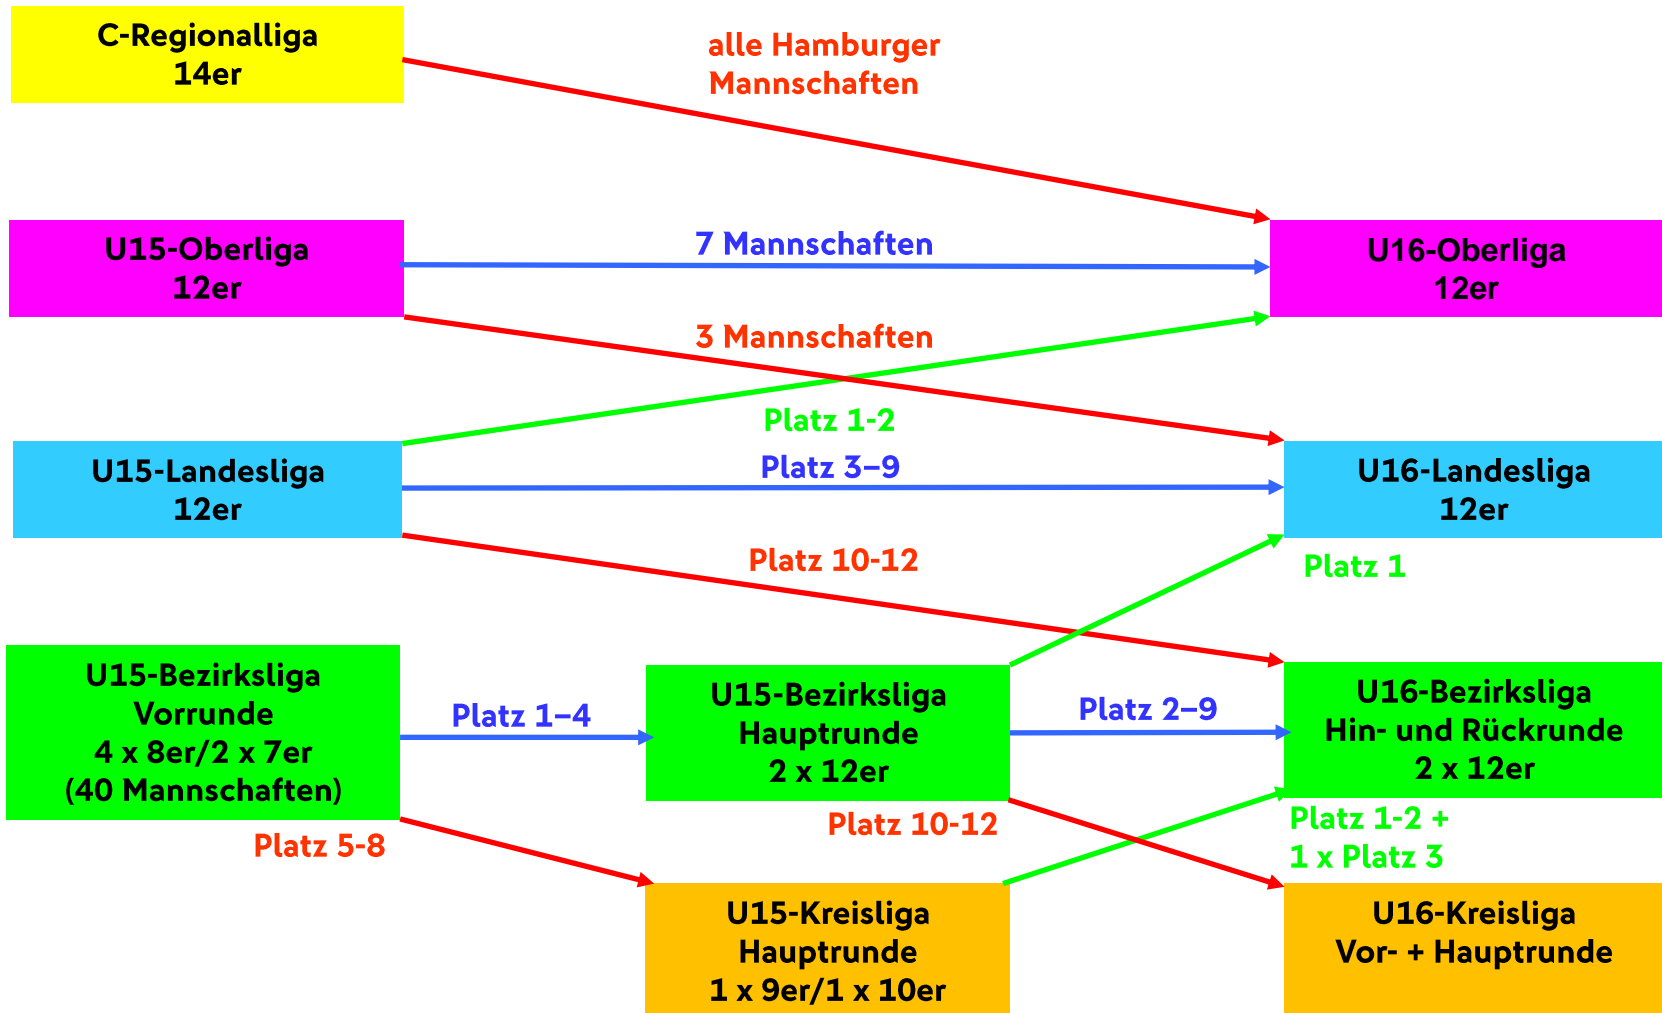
C-Regionalliga
14er

alle Hamburger
Mannschaften

U15-Oberliga
12er

7 Mannschaften

U16-Oberliga
12er

3 Mannschaften

Platz 1-2

U15-Landesliga
12er

Platz 3–9

U16-Landesliga
12er

Platz 10-12

Platz 1

U15-Bezirksliga
Vorrunde
4 x 8er/2 x 7er
(40 Mannschaften)

Platz 1–4

U15-Bezirksliga
Hauptrunde
2 x 12er

Platz 2–9

U16-Bezirksliga
Hin- und Rückrunde
2 x 12er

Platz 10-12

Platz 1-2 +
1 x Platz 3

Platz 5-8

U15-Kreisliga
Hauptrunde
1 x 9er/1 x 10er

U16-Kreisliga
Vor- + Hauptrunde